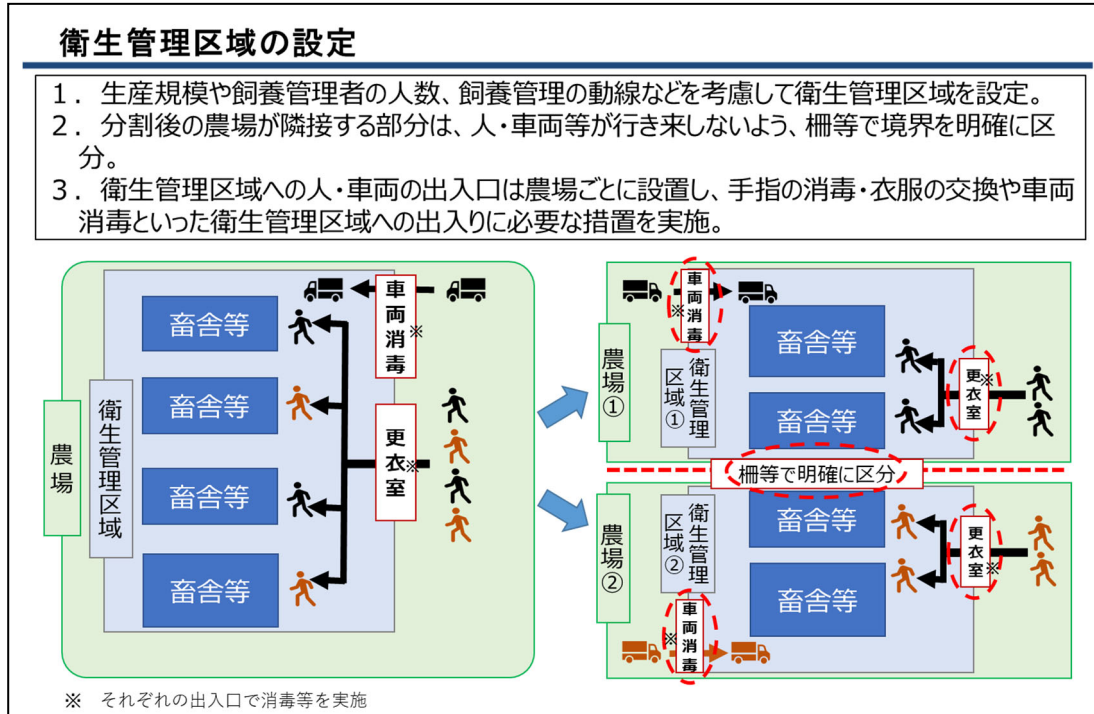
衛生管理区域の設定

1．生産規模や飼養管理者の人数、飼養管理の動線などを考慮して衛生管理区域を設定。
2．分割後の農場が隣接する部分は、人・車両等が行き来しないよう、柵等で境界を明確に区分。
3．衛生管理区域への人・車両の出入口は農場ごとに設置し、手指の消毒・衣服の交換や車両消毒といった衛生管理区域への出入りに必要な措置を実施。

農場
衛生管理区域
畜舎等
畜舎等
畜舎等
畜舎等
車両消毒※
更衣室※

農場①
衛生管理区域①
車両消毒※
畜舎等
畜舎等
更衣室※

柵等で明確に区分

農場②
衛生管理区域②
畜舎等
畜舎等
更衣室※
車両消毒※

※　それぞれの出入口で消毒等を実施